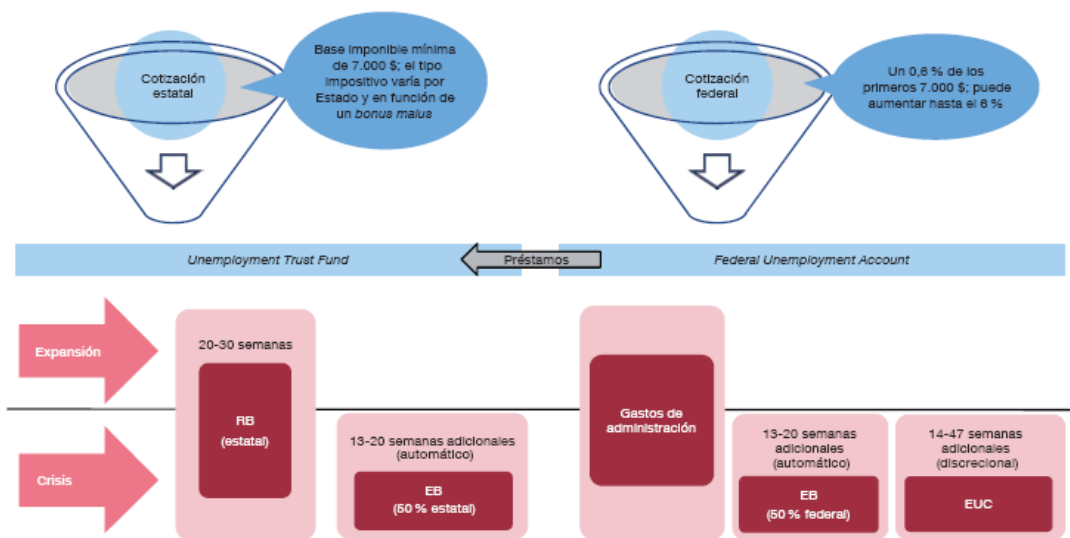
Cotización estatal

Base imponible mínima de 7.000 $; el tipo impositivo varía por Estado y en función de un *bonus malus*

Cotización federal

Un 0,6 % de los primeros 7.000 $; puede aumentar hasta el 6 %

*Unemployment Trust Fund*

Préstamos

*Federal Unemployment Account*

Expansión

Crisis

20-30 semanas

RB

(estatal)

13-20 semanas adicionales (automático)

EB

(50 % estatal)

Gastos de administración

13-20 semanas adicionales (automático)

EB

(50 % federal)

14-47 semanas adicionales (discrecional)

EUC